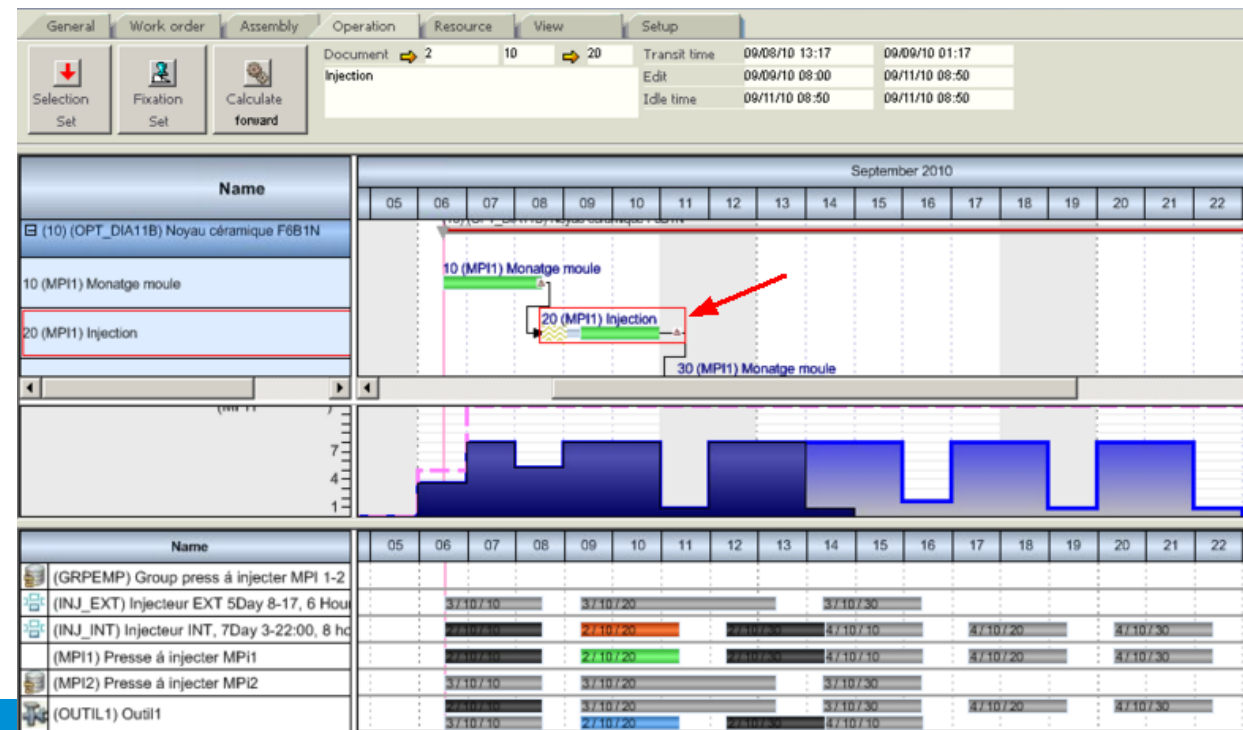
General | Work order | Assembly | Operation | Resource | View | Setup

Selection Set | Fixation Set | Calculate forward

Document 2 10 20
Injection

Transit time 09/08/10 13:17 09/09/10 01:17
Edit 09/09/10 08:00 09/11/10 08:50
Idle time 09/11/10 08:50 09/11/10 08:50

Name

September 2010

05 06 07 08 09 10 11 12 13 14 15 16 17 18 19 20 21 22

⊟ (10) (OPT_DIA11B) Noyau céramique F6B1N
10 (MPI1) Monatge moule
20 (MPI1) Injection

10 (MPI1) Monatge moule
20 (MPI1) Injection
30 (MPI1) Monatge moule

7
4
1

Name

05 06 07 08 09 10 11 12 13 14 15 16 17 18 19 20 21 22

(GRPEMP) Group press á injecter MPI 1-2
(INJ_EXT) Injecteur EXT 5Day 8-17, 6 Hou
(INJ_INT) Injecteur INT, 7Day 3-22:00, 8 ho
(MPI1) Presse á injecter MPi1
(MPI2) Presse á injecter MPi2
(OUTIL1) Outil1

3/10/10 3/10/20 3/10/30
2/10/10 2/10/20 2/10/30 4/10/10 4/10/20 4/10/30
2/10/10 2/10/20 2/10/30 4/10/10 4/10/20 4/10/30
3/10/10 3/10/20 3/10/30
2/10/10 3/10/20 3/10/30 4/10/20 4/10/30
3/10/10 2/10/20 2/10/30 4/10/10